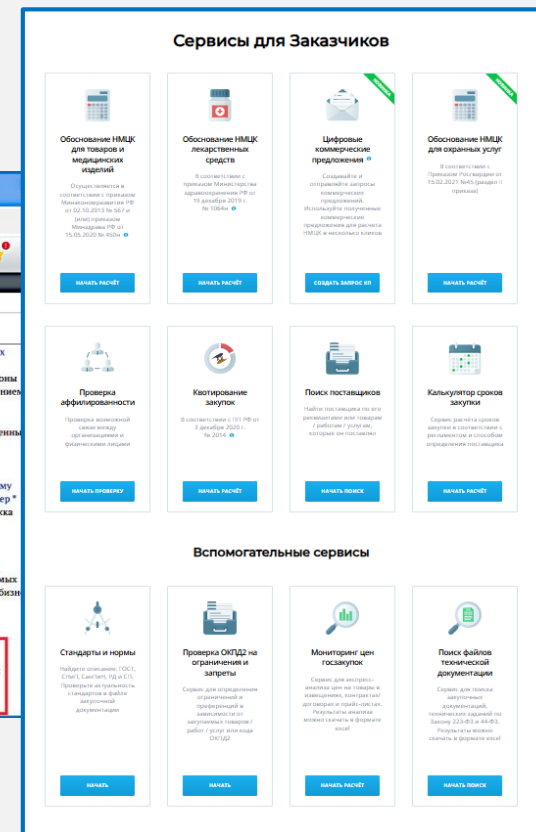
Сервисы для Заказчиков

Обоснование НМЦК для товаров и медицинских изделий

Осуществляется в соответствии с приказом Минэкономразвития РФ от 02.10.2013 № 567 и (или) приказом Минздрава РФ от 15.05.2020 № 450н

НАЧАТЬ РАСЧЁТ

Обоснование НМЦК лекарственных средств

В соответствии с приказом Министерства здравоохранения РФ от 19 декабря 2019 г. № 1064н

НАЧАТЬ РАСЧЁТ

НОВИНКА

Цифровые коммерческие предложения

Создавайте и отправляйте запросы коммерческих предложений. Используйте полученные коммерческие предложения для расчета НМЦК в несколько кликов

СОЗДАТЬ ЗАПРОС КП

НОВИНКА

Обоснование НМЦК для охранных услуг

В соответствии с Приказом Росгвардии от 15.02.2021 №45 (раздел II приказа)

НАЧАТЬ РАСЧЁТ

Проверка аффилированности

Проверка возможной связи между организациями и физическими лицами

НАЧАТЬ ПРОВЕРКУ

Квотирование закупок

В соответствии с ПП РФ от 3 декабря 2020 г. № 2014

НАЧАТЬ РАСЧЁТ

Поиск поставщиков

Найти поставщика по его реквизитам или товарам / работам / услугам, которые он поставляет

НАЧАТЬ ПОИСК

Калькулятор сроков закупки

Сервис расчёта сроков закупки в соответствии с регламентом и способом определения поставщика

НАЧАТЬ РАСЧЁТ

Вспомогательные сервисы

Стандарты и нормы

Найдете описание: ГОСТ, СНиП, СанПиН, РД и СП. Проверьте актуальность стандартов в файле закупочной документации

НАЧАТЬ

Проверка ОКПД2 на ограничения и запреты

Сервис для определения ограничений и преференций в зависимости от закупаемых товаров / работ / услуг или кода ОКПД2

НАЧАТЬ

Мониторинг цен госзакупок

Сервис для экспресс-анализа цен на товары в извещениях, контрактах/договорах и прайс-листах. Результаты анализа можно скачать в формате excel

НАЧАТЬ РАСЧЁТ

Поиск файлов технической документации

Сервис для поиска закупочных документов, технических заданий по Закону 223-ФЗ и 44-ФЗ. Результаты можно скачать в формате excel

НАЧАТЬ ПОИСК